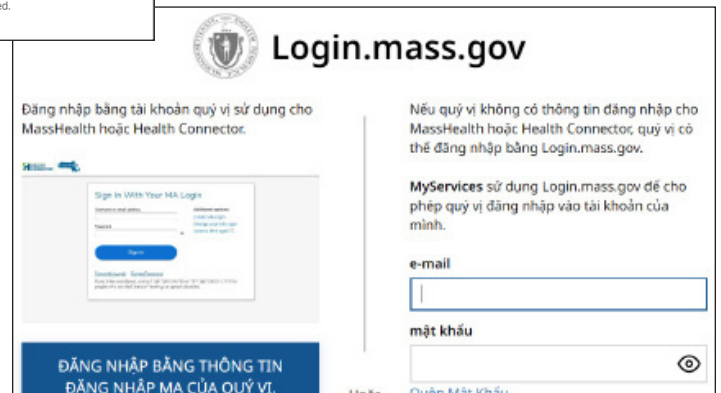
ed.

Login.mass.gov

Đăng nhập bằng tài khoản quý vị sử dụng cho MassHealth hoặc Health Connector.

Sign In With Your MA Login

Sign In

Nếu quý vị không có thông tin đăng nhập cho MassHealth hoặc Health Connector, quý vị có thể đăng nhập bằng Login.mass.gov.

MyServices sử dụng Login.mass.gov để cho phép quý vị đăng nhập vào tài khoản của mình.

e-mail

mật khẩu

ĐĂNG NHẬP BẰNG THÔNG TIN ĐĂNG NHẬP MA CỦA QUÝ VỊ.

Hoặc

Quên Mật Khẩu